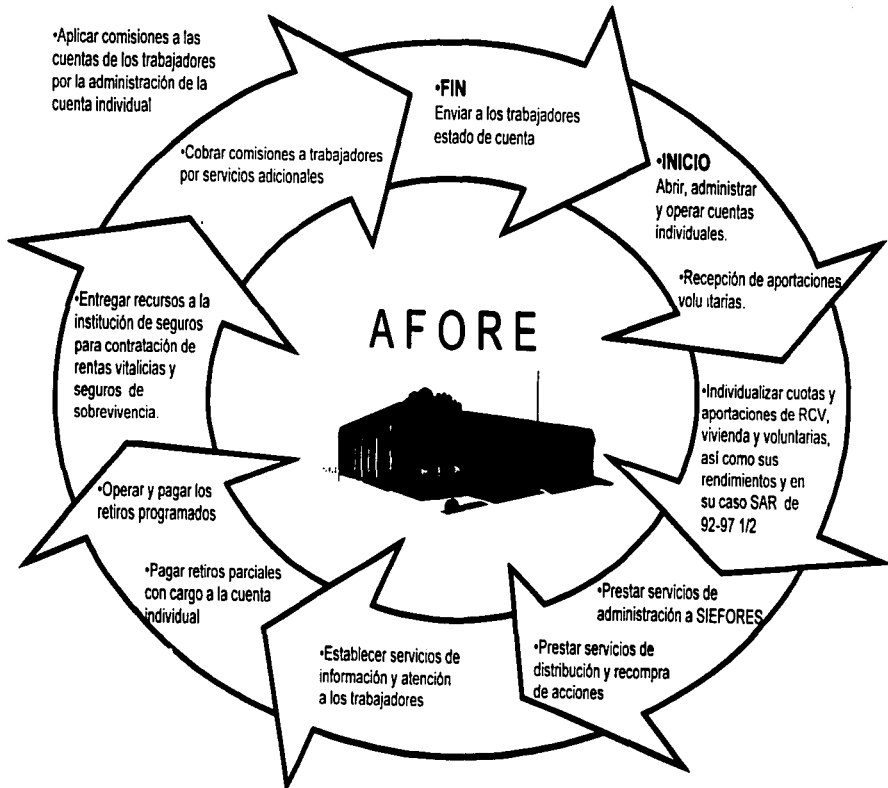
•Aplicar comisiones a las cuentas de los trabajadores por la administración de la cuenta individual

•FIN
Enviar a los trabajadores estado de cuenta

•Cobrar comisiones a trabajadores por servicios adicionales

•INICIO
Abrir, administrar y operar cuentas individuales.

•Recepción de aportaciones volu itarias.

•Entregar recursos a la institución de seguros para contratación de rentas vitalicias y seguros de sobrevivencia.

AFORE

•Individualizar cuotas y aportaciones de RCV, vivienda y voluntarias, así como sus rendimientos y en su caso SAR de 92-97 1/2

•Operar y pagar los retiros programados

•Pagar retiros parciales con cargo a la cuenta individual

•Prestar servicios de administración a SIEFORES

•Prestar servicios de distribución y recompra de acciones

•Establecer servicios de información y atención a los trabajadores